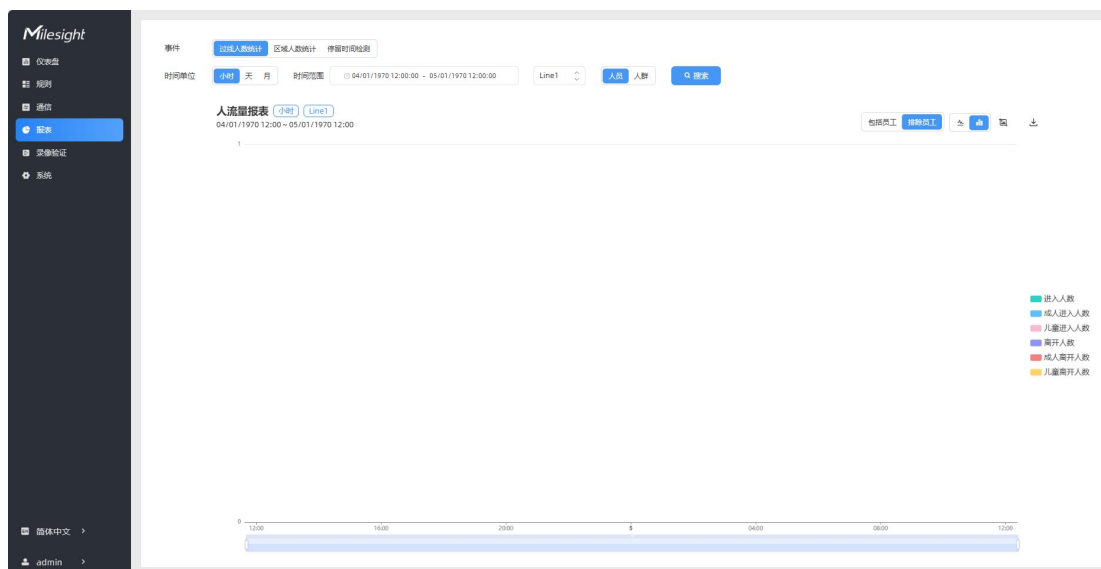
Milesight

仪表盘
规则
通信
报表
录像验证
系统

事件 过线人数统计 区域人数统计 停留时间检测

时间单位 小时 天 月 时间范围 04/01/1970 12:00:00 - 05/01/1970 12:00:00 Line1 人员 人群 搜索

人流量报表 小时 Line1
04/01/1970 12:00 ~ 05/01/1970 12:00

包括员工 排除员工

1

0

12:00 16:00 20:00 5 04:00 08:00 12:00

进入人数
成人进入人数
儿童进入人数
离开人数
成人离开人数
儿童离开人数

简体中文 >

admin >